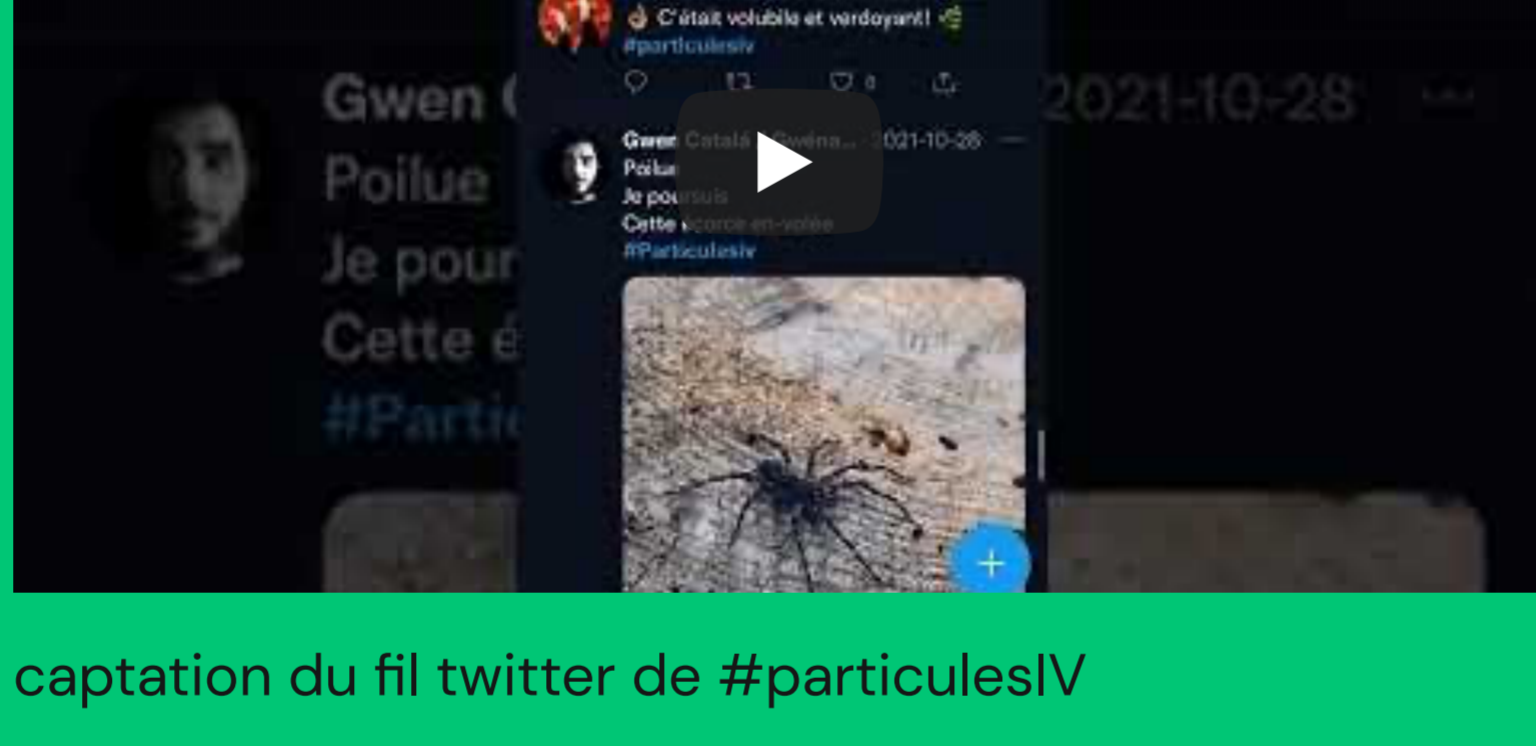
C'était volubile et verdoyant!
#particulesiv

0

Gwen Catalá @Gwéna... 2021-10-28
Poilue
Je poursuis
Cette écorce en-volée
#Particulesiv

Gwen
Poilue
Je pour
Cette é
#Partic
2021-10-28

captation du fil twitter de #particulesIV